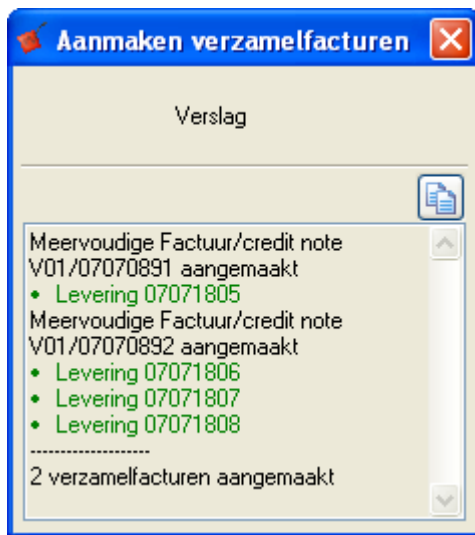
Aanmaken verzamelfacturen

Verslag

Meervoudige Factuur/credit note V01/07070891 aangemaakt
• Levering 07071805
Meervoudige Factuur/credit note V01/07070892 aangemaakt
• Levering 07071806
• Levering 07071807
• Levering 07071808
--------------------
2 verzamelfacturen aangemaakt